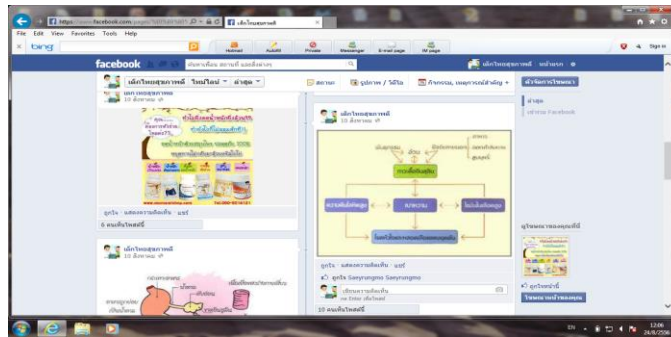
https://www.facebook.com/pages/

File Edit View Favorites Tools Help

bing

Hotmail Autofill Private Messenger E-mail page IM page

facebook

เด็กไทยสุขภาพดี ไทม์ไลน์ ล่าสุด

สถานะ รูปภาพ / วิดีโอ กิจกรรม, เหตุการณ์สำคัญ +

จัดการโฆษณา

เด็กไทยสุขภาพดี
10 สิงหาคม

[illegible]

ถูกใจ · แสดงความคิดเห็น · แชร์

6 คนเห็นโพสต์นี้

เด็กไทยสุขภาพดี
10 สิงหาคม

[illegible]

เด็กไทยสุขภาพดี
10 สิงหาคม

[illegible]

ถูกใจ · แสดงความคิดเห็น · แชร์

ถูกใจ Sangrungmo Saeyrungmo

เขียนความคิดเห็น

10 คนเห็นโพสต์นี้

ถูกใจหน้านี้

EN 12:06 24/8/2556